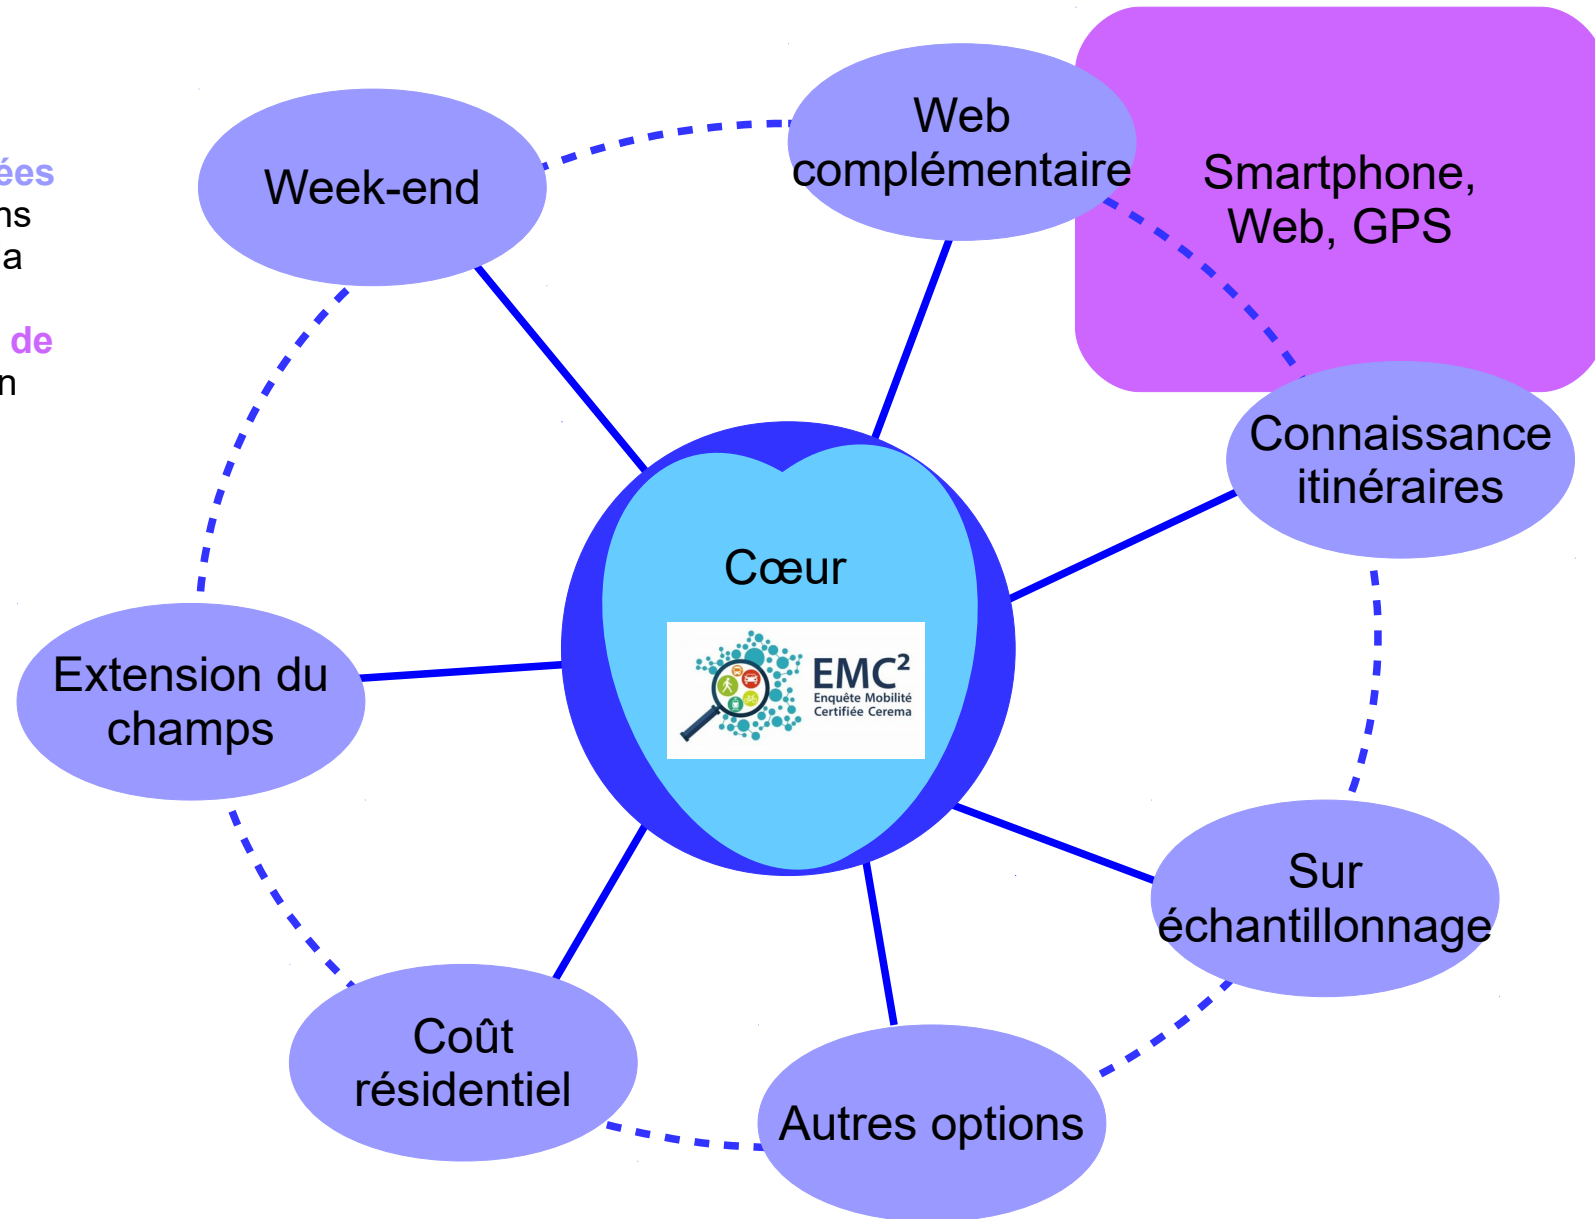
ées
ns
a

de
n

Week-end

Web complémentaire

Smartphone, Web, GPS

Connaissance itinéraires

Cœur

EMC$^2$
Enquête Mobilité Certifiée Cerema

Extension du champs

Sur échantillonnage

Coût résidentiel

Autres options